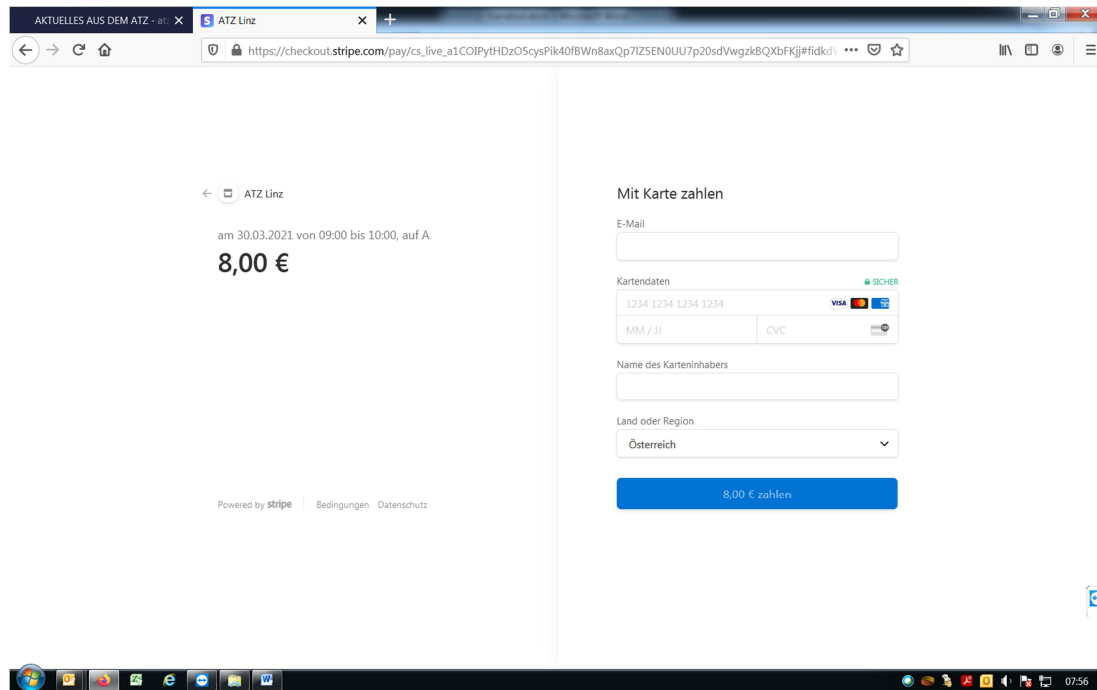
AKTUELLES AUS DEM ATZ - at
ATZ Linz

https://checkout.stripe.com/pay/cs_live_a1COIPytHDzO5cysPik40fBWn8axQp7lZ5EN0UU7p20sdVwgzkBQXbFKjj#fidkd

ATZ Linz

am 30.03.2021 von 09:00 bis 10:00, auf A

8,00 €

Powered by stripe | Bedingungen Datenschutz

Mit Karte zahlen

E-Mail

Kartendaten

SICHER

1234 1234 1234 1234

VISA

MM / JJ

CVC

Name des Karteninhabers

Land oder Region

Österreich

8,00 € zahlen

07:56